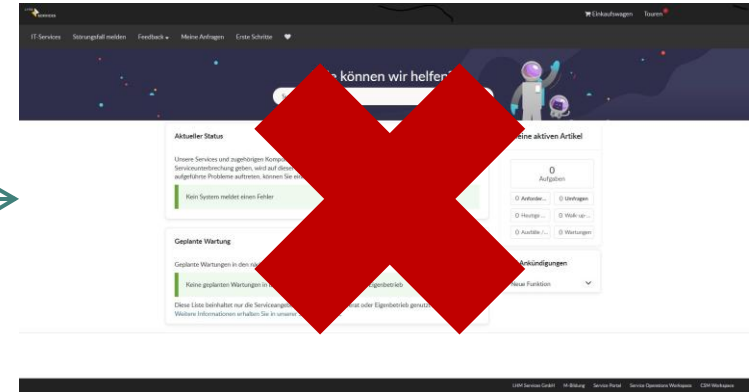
Einkaufswagen Tourm

IT-Services Störungsfall melden Feedback Meine Anfragen Erste Schritte

können wir helfen

Aktueller Status

Unsere Services und zugehörigen Komp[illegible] Serviceunterbrechung geben, wird auf dies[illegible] aufgeführte Probleme auftreten, können Sie ei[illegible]

Kein System meldet einen Fehler

Geplante Wartung

Geplante Wartungen in den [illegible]

Keine geplanten Wartungen in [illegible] Eigenbetrieb

Diese Liste beinhaltet nur die Serviceange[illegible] mat oder Eigenbetrieb genutz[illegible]
Weitere Informationen erhalten Sie in unsere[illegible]

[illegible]eine aktiven Artikel

0
Aufgaben

0 Anforder... 0 Umfragen
0 Heutige ... 0 Walk-up-...
0 Ausfälle /... 0 Wartungen

Ankündigungen

Neue Funktion

LHM Services GmbH M-Bildung Service Portal Service Operations Workspace CSM Workspace